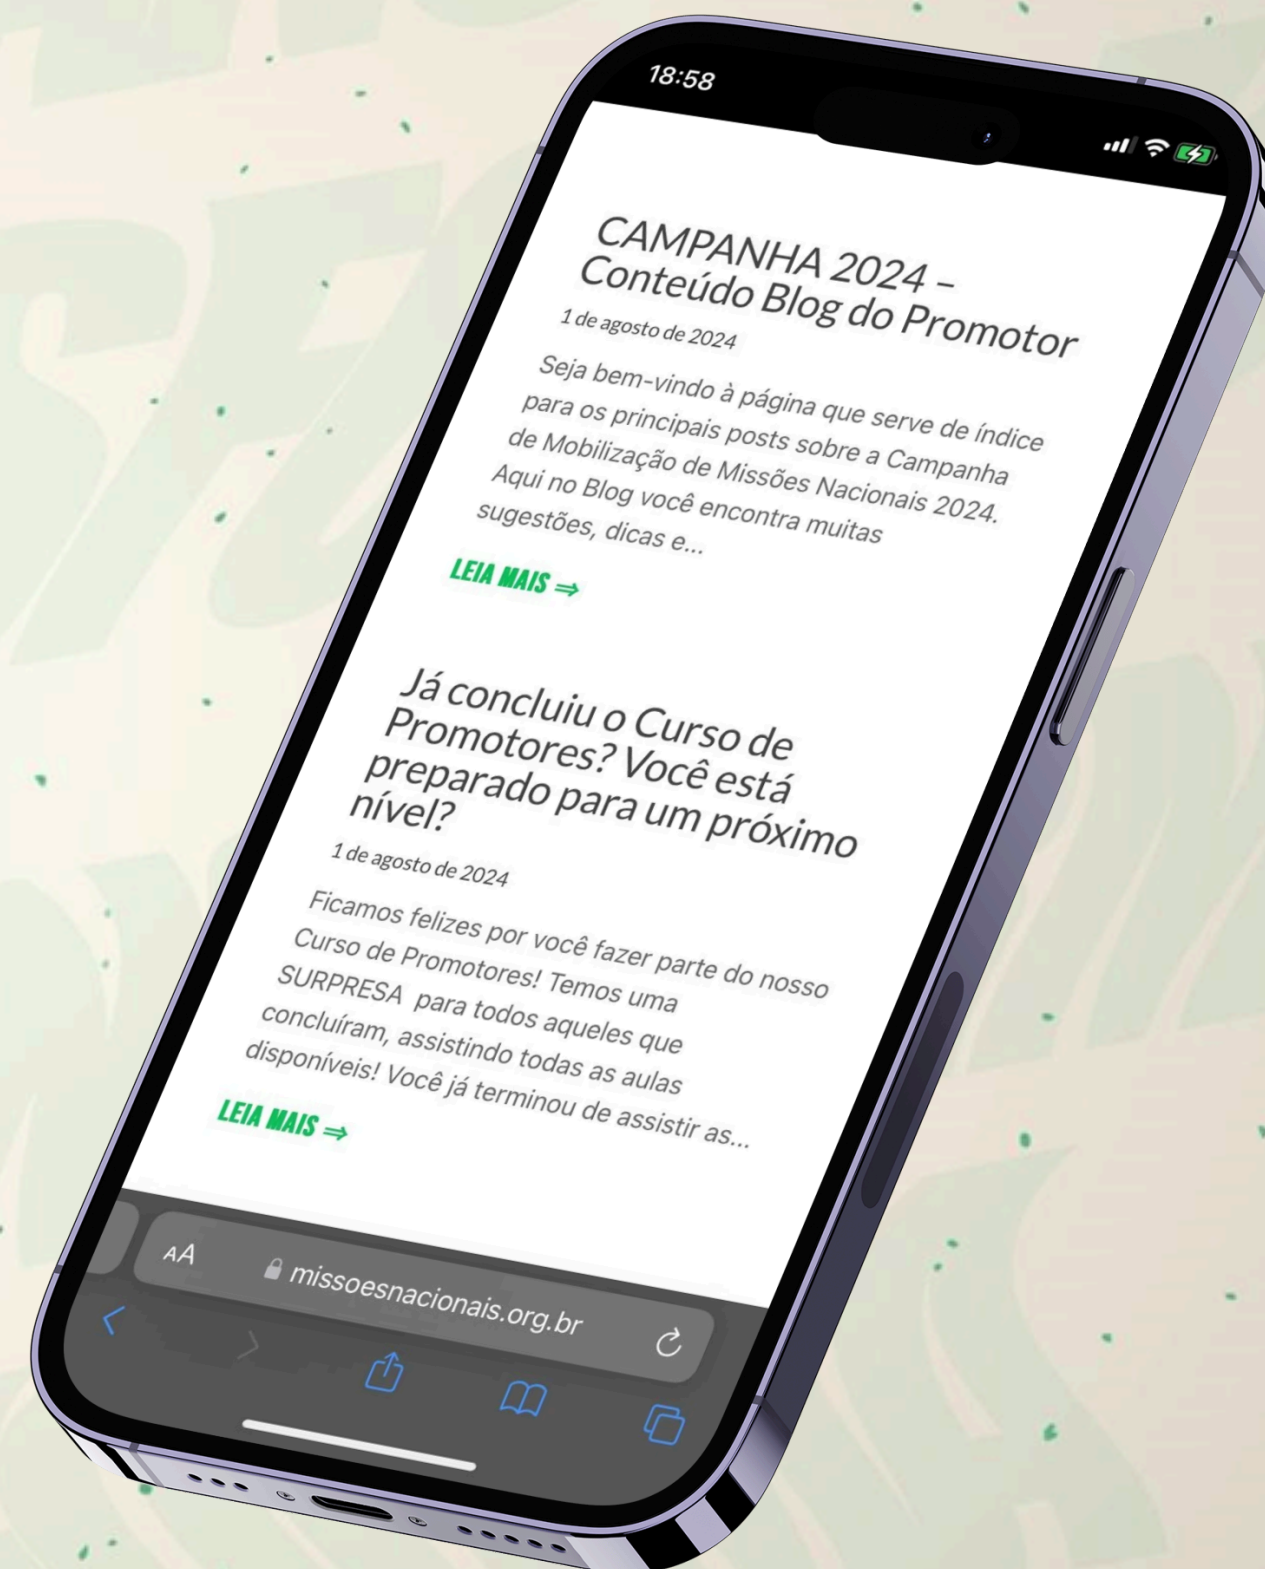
18:58

CAMPANHA 2024 – Conteúdo Blog do Promotor

1 de agosto de 2024

Seja bem-vindo à página que serve de índice para os principais posts sobre a Campanha de Mobilização de Missões Nacionais 2024. Aqui no Blog você encontra muitas sugestões, dicas e...

LEIA MAIS ⇒

Já concluiu o Curso de Promotores? Você está preparado para um próximo nível?

1 de agosto de 2024

Ficamos felizes por você fazer parte do nosso Curso de Promotores! Temos uma SURPRESA para todos aqueles que concluíram, assistindo todas as aulas disponíveis! Você já terminou de assistir as...

LEIA MAIS ⇒

AA missoesnacionais.org.br